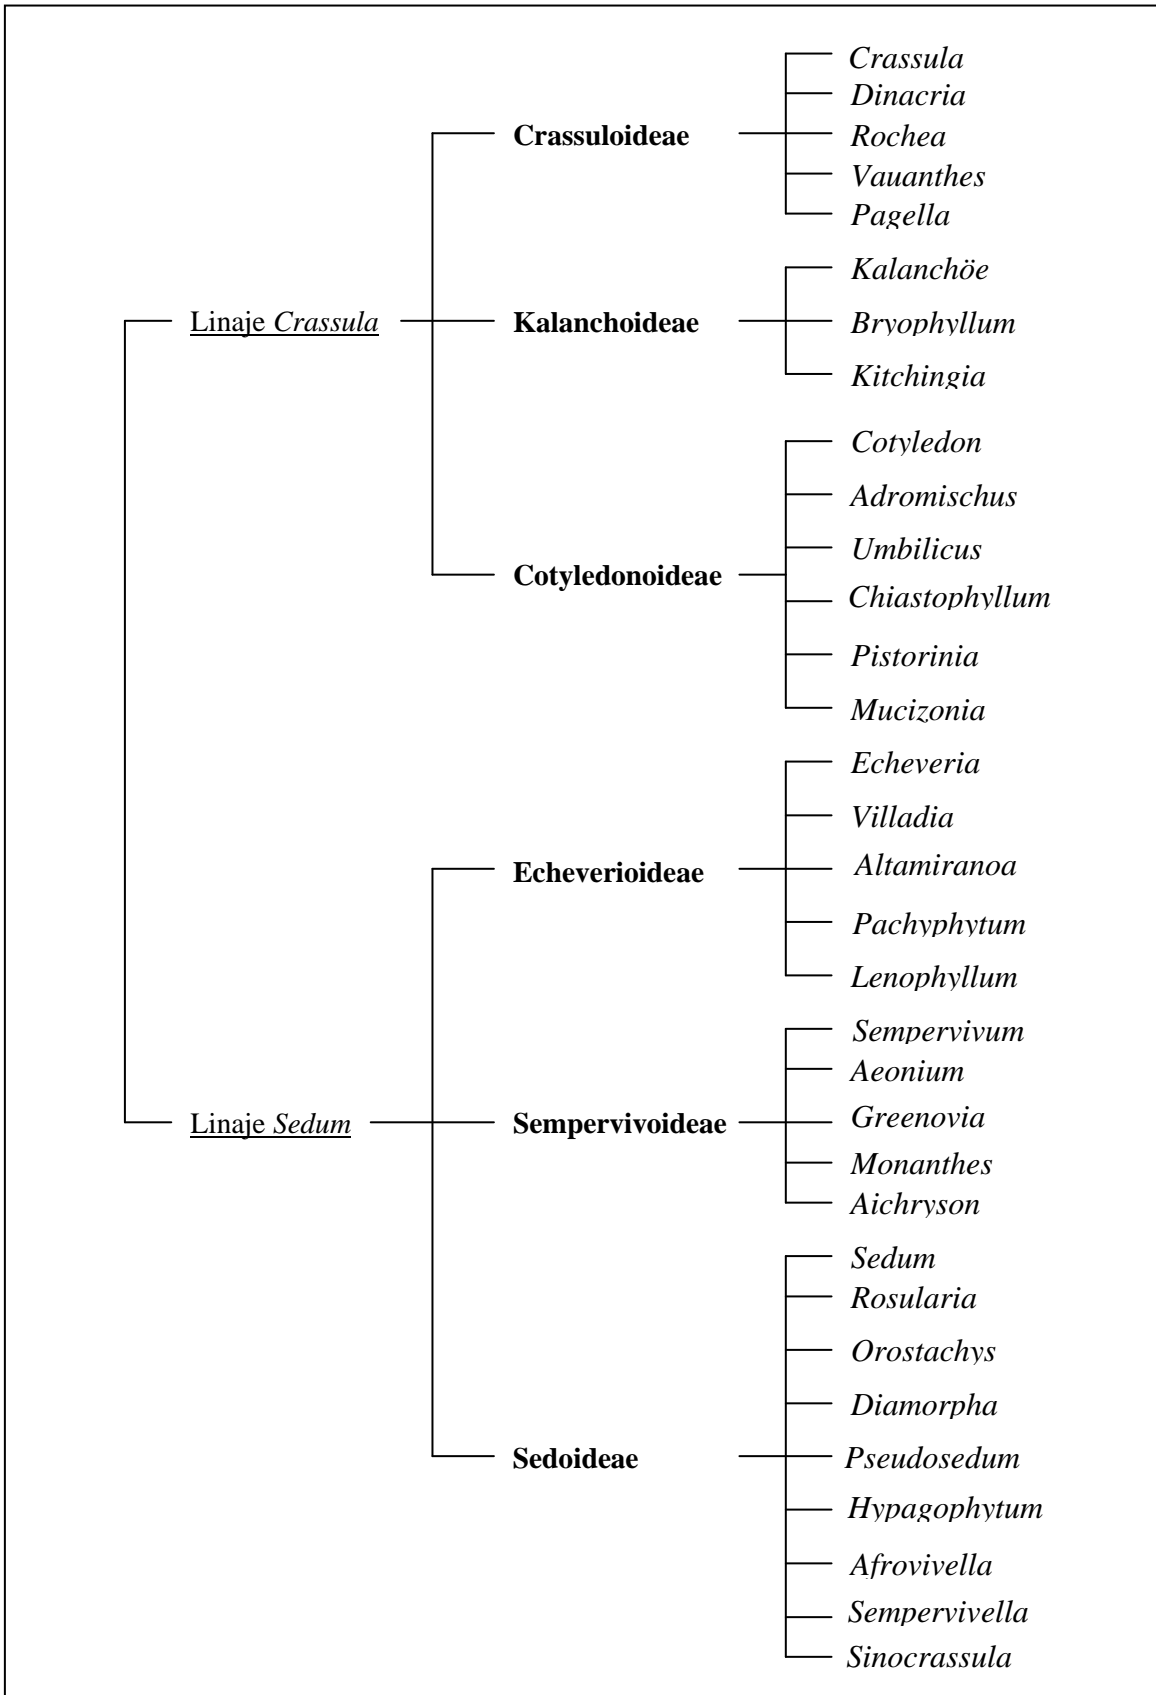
Linaje Crassula

Crassuloideae
Crassula
Dinacria
Rochea
Vauanthes
Pagella

Kalanchoideae
Kalanchöe
Bryophyllum
Kitchingia

Cotyledonoideae
Cotyledon
Adromischus
Umbilicus
Chiastophyllum
Pistorinia
Mucizonia

Linaje Sedum

Echeverioideae
Echeveria
Villadia
Altamiranoa
Pachyphytum
Lenophyllum

Sempervivoideae
Sempervivum
Aeonium
Greenovia
Monanthes
Aichryson

Sedoideae
Sedum
Rosularia
Orostachys
Diamorpha
Pseudosedum
Hypagophytum
Afrovivella
Sempervivella
Sinocrassula